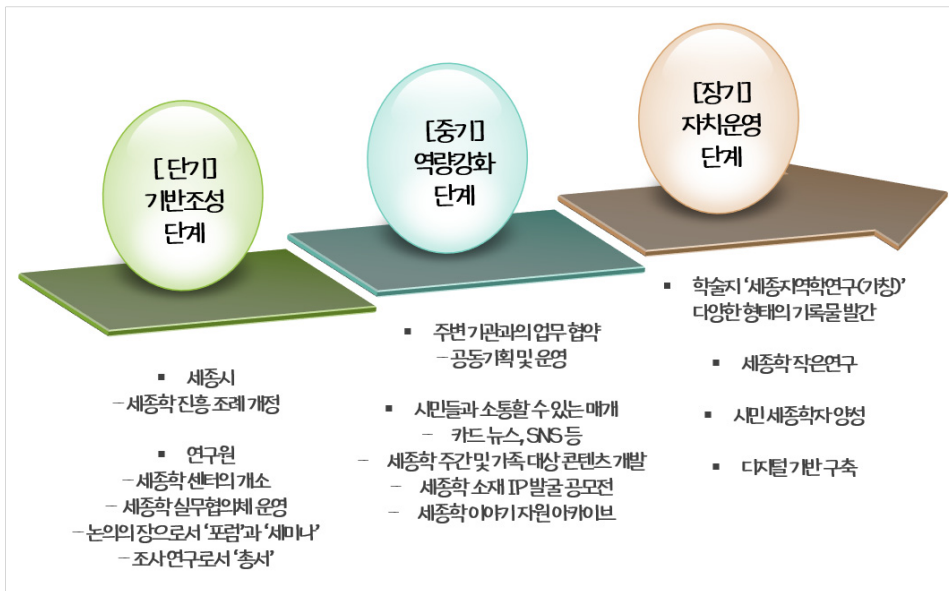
[단기]
기반조성
단계

[중기]
역량강화
단계

[장기]
자치운영
단계

▪ 세종시
– 세종학 진흥 조례 개정

▪ 연구원
– 세종학 센터의 개소
– 세종학 실무협의체 운영
– 논의의 장으로서 '포럼'과 '세미나'
– 조사 연구로서 '총서'

▪ 주변 기관과의 업무 협약
– 공동기획 및 운영

▪ 시민들과 소통할 수 있는 매개
– 카드 뉴스, SNS 등
– 세종학 주간 및 가족 대상 콘텐츠 개발
– 세종학 소재 IP 발굴 공모전
– 세종학 이야기 자원 아카이브

▪ 학술지 '세종지역학연구(가칭)' 다양한 형태의 기록물 발간

▪ 세종학 작은연구

▪ 시민 세종학자 양성

▪ 디지털 기반 구축